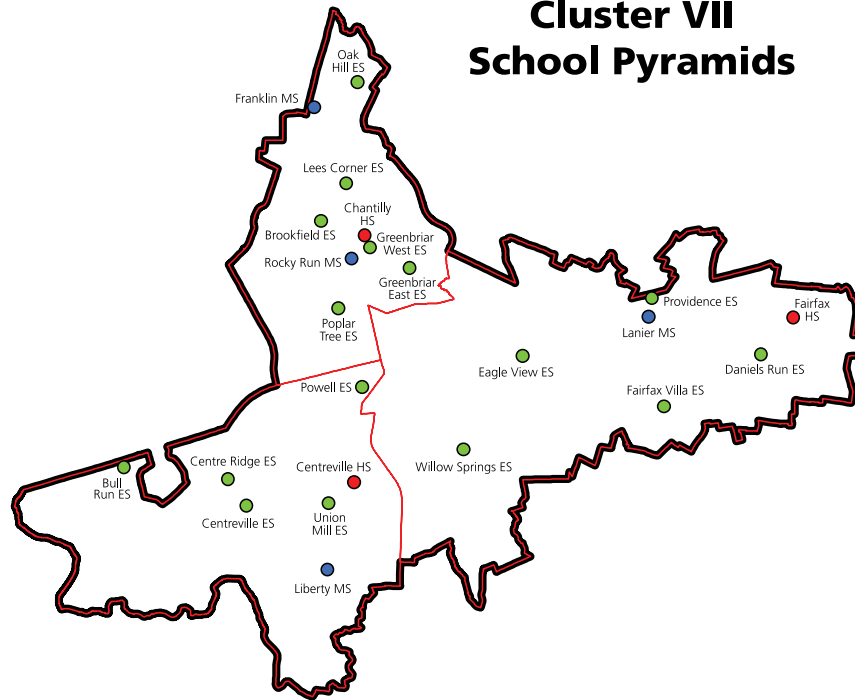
Cluster VII
School Pyramids

Oak Hill ES

Franklin MS

Lees Corner ES

Chantilly HS

Brookfield ES

Greenbriar West ES

Rocky Run MS

Greenbriar East ES

Poplar Tree ES

Providence ES

Fairfax HS

Lanier MS

Daniels Run ES

Eagle View ES

Fairfax Villa ES

Powell ES

Willow Springs ES

Centre Ridge ES

Centreville HS

Bull Run ES

Centreville ES

Union Mill ES

Liberty MS